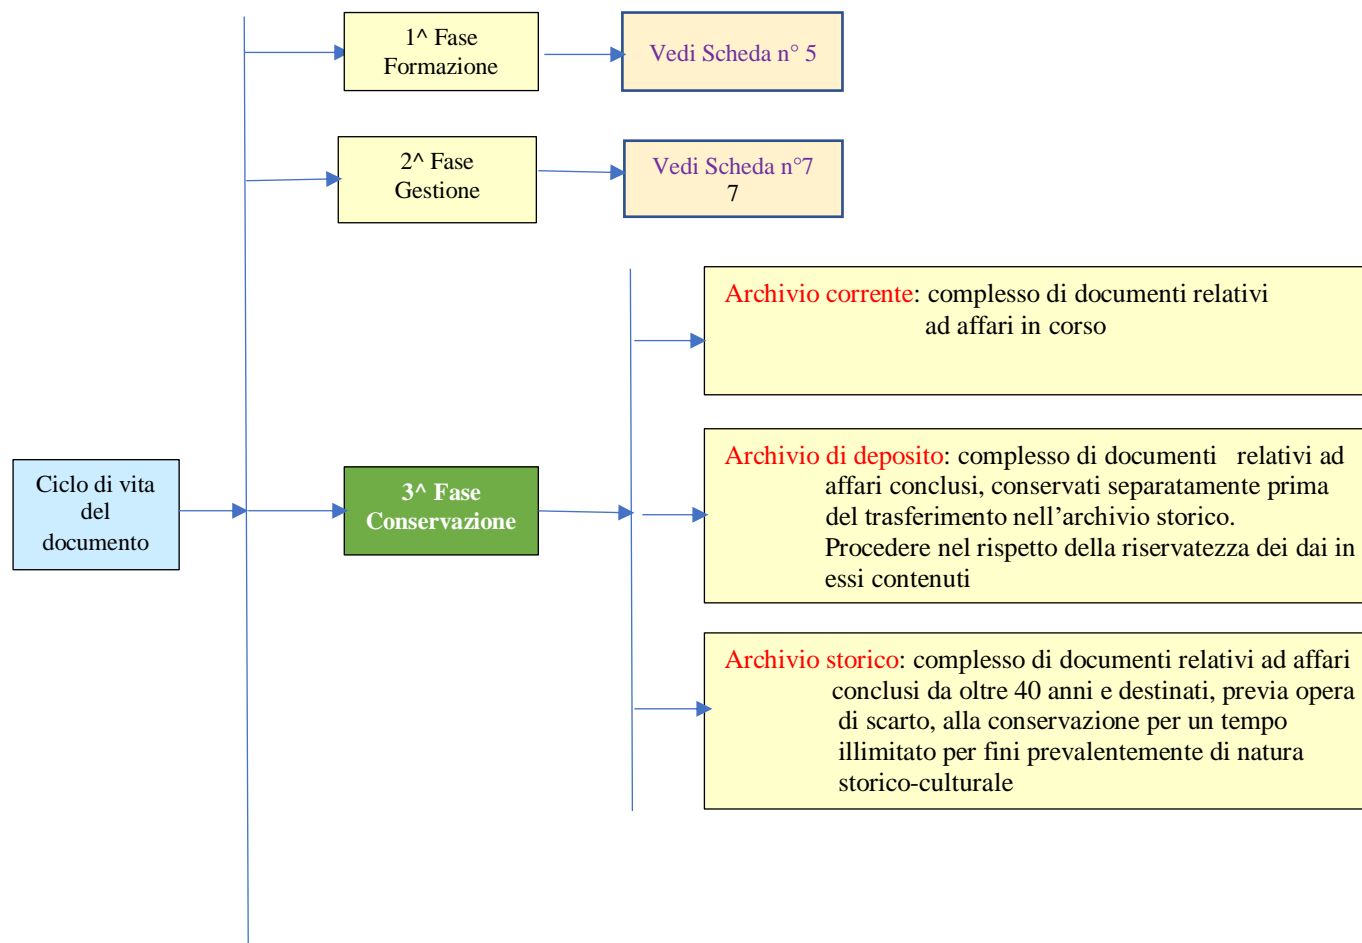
1^ Fase
Formazione

Vedi Scheda n° 5

2^ Fase
Gestione

Vedi Scheda n°7
7

Archivio corrente: complesso di documenti relativi ad affari in corso

Ciclo di vita del documento

3^ Fase
Conservazione

Archivio di deposito: complesso di documenti relativi ad affari conclusi, conservati separatamente prima del trasferimento nell’archivio storico.
Procedere nel rispetto della riservatezza dei dai in essi contenuti

Archivio storico: complesso di documenti relativi ad affari conclusi da oltre 40 anni e destinati, previa opera di scarto, alla conservazione per un tempo illimitato per fini prevalentemente di natura storico-culturale